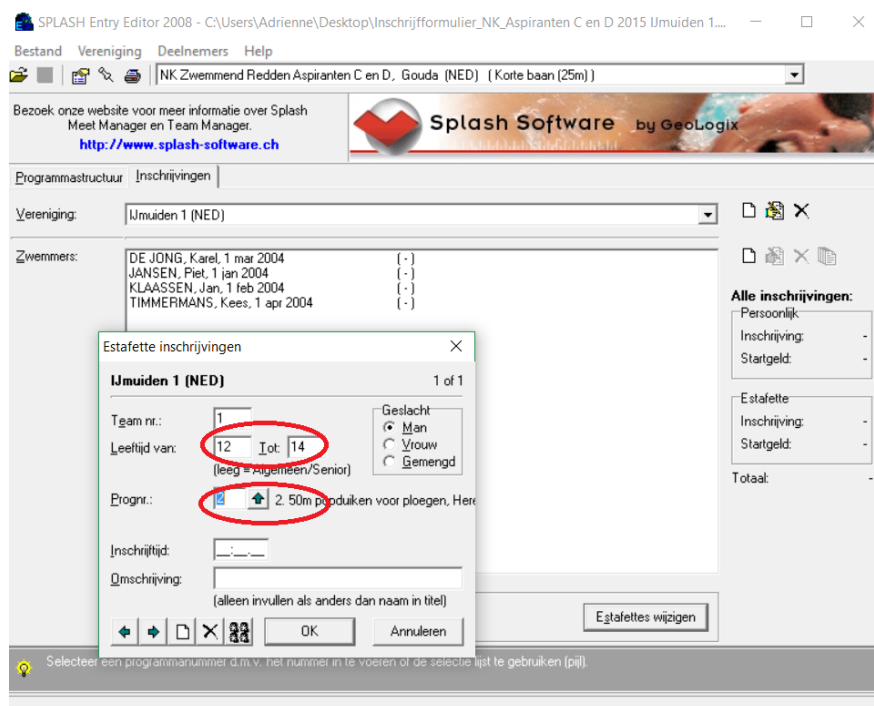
SPLASH Entry Editor 2008 - C:\Users\Adrienne\Desktop\Inschrijfformulier_NK_Aspiranten C en D 2015 IJmuiden 1...

Bestand Vereniging Deelnemers Help

NK Zwemmend Redden Aspiranten C en D, Gouda (NED) ( Korte baan (25m) )

Bezoek onze website voor meer informatie over Splash Meet Manager en Team Manager.
http://www.splash-software.ch

Splash Software by GeoLogix

Programmastructuur Inschrijvingen

Vereniging: IJmuiden 1 (NED)

Zwemmers:
DE JONG, Karel, 1 mar 2004 ( - )
JANSEN, Piet, 1 jan 2004 ( - )
KLAASSEN, Jan, 1 feb 2004 ( - )
TIMMERMANS, Kees, 1 apr 2004 ( - )

Alle inschrijvingen:
Persoonlijk
Inschrijving: -
Startgeld: -
Estafette
Inschrijving: -
Startgeld: -
Totaal: -

Estafette inschrijvingen
IJmuiden 1 (NED) 1 of 1
Team nr.: 1
Leeftijd van: 12 Tot: 14
(leeg = Algemeen/Senior)
Geslacht
Man
Vrouw
Gemengd
Prognr.: 2 2. 50m poduiken voor ploegen, Here
Inschrijftijd: __:__.__
Omschrijving:
(alleen invullen als anders dan naam in titel)
OK Annuleren

Estafettes wijzigen

Selecteer een programmanummer d.m.v. het nummer in te voeren of de selectie lijst te gebruiken (pijl).